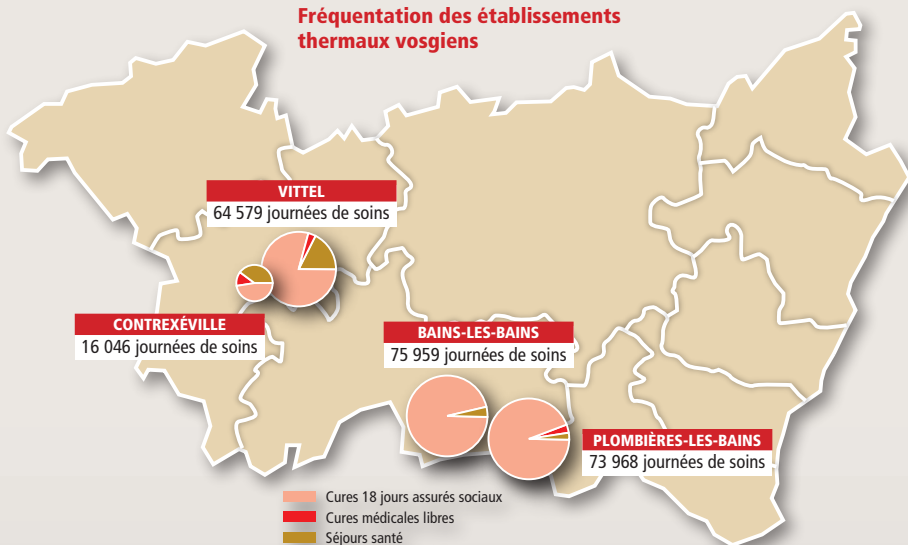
Fréquentation des établissements thermaux vosgiens

VITTEL
64 579 journées de soins

CONTREXÉVILLE
16 046 journées de soins

BAINS-LES-BAINS
75 959 journées de soins

PLOMBIÈRES-LES-BAINS
73 968 journées de soins

Cures 18 jours assurés sociaux
Cures médicales libres
Séjours santé